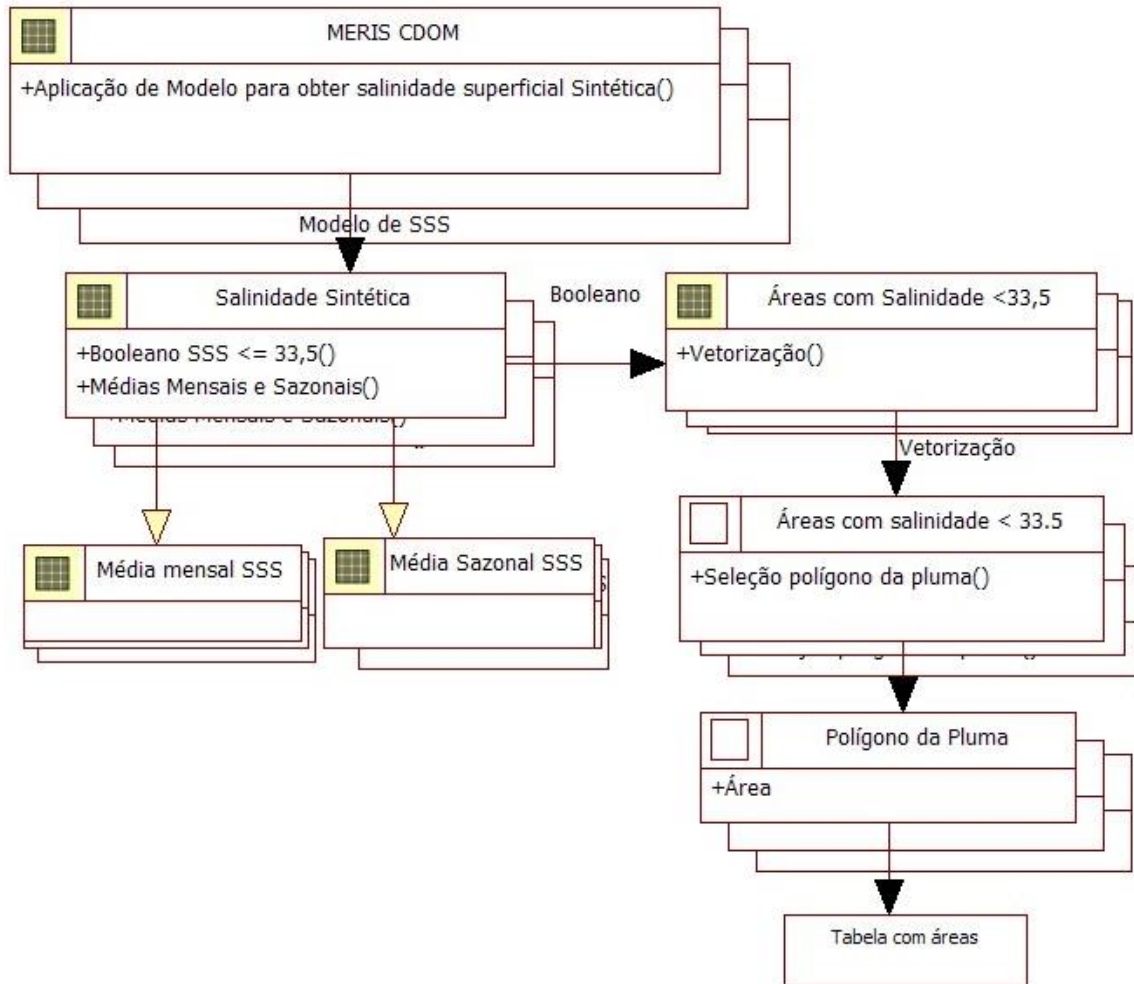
MERIS CDOM

+Aplicação de Modelo para obter salinidade superficial Sintética()

Modelo de SSS

Salinidade Sintética

+Booleano SSS <= 33,5()
+Médias Mensais e Sazonais()

Booleano

Áreas com Salinidade <33,5

+Vetorização()

Vetorização

Média mensal SSS

Média Sazonal SSS

Áreas com salinidade < 33.5

+Seleção polígono da pluma()

Polígono da Pluma

+Área

Tabela com áreas